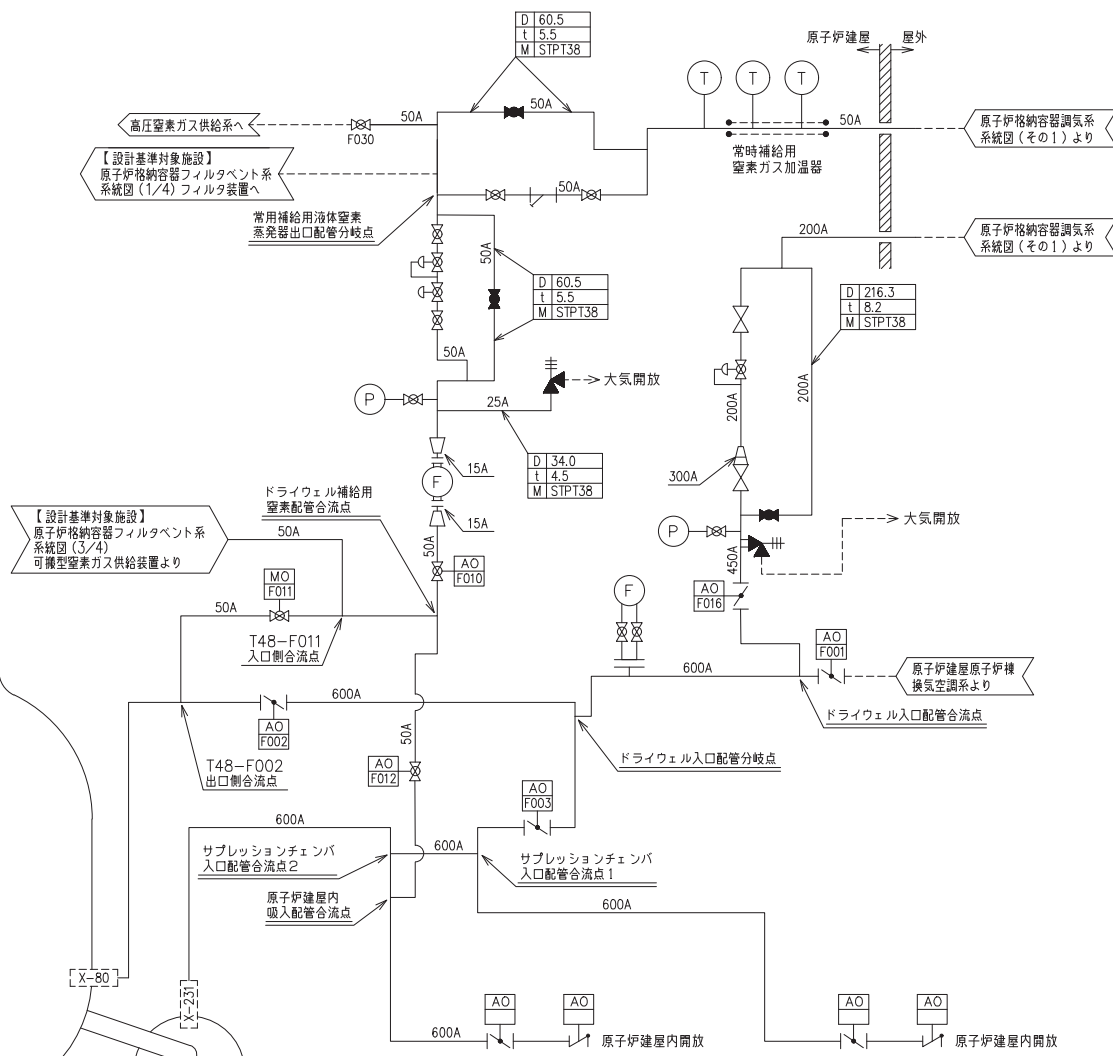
| D | 60.5 |
|---|---|
| t | 5.5 |
| M | STPT38 |

原子炉建屋　屋外

高圧窒素ガス供給系へ
F030
50A
50A
50A

原子炉格納容器調気系
系統図（その1）より

常時補給用
窒素ガス加温器

【設計基準対象施設】
原子炉格納容器フィルタベント系
系統図（1/4）フィルタ装置へ

50A

常用補給用液体窒素
蒸発器出口配管分岐点

200A

原子炉格納容器調気系
系統図（その1）より

50A

| D | 60.5 |
|---|---|
| t | 5.5 |
| M | STPT38 |

| D | 216.3 |
|---|---|
| t | 8.2 |
| M | STPT38 |

50A

大気開放

P
25A

200A
200A

| D | 34.0 |
|---|---|
| t | 4.5 |
| M | STPT38 |

15A
F
300A

ドライウェル補給用
窒素配管合流点

15A

【設計基準対象施設】
原子炉格納容器フィルタベント系
系統図（3/4）
可搬型窒素ガス供給装置より

50A
50A

AO
F010

P

大気開放

450A

MO
F011

50A

F

AO
F016

T48−F011
入口側合流点

AO
F001

600A

原子炉建屋原子炉棟
換気空調系より

600A

AO
F002

ドライウェル入口配管合流点

50A

T48−F002
出口側合流点

AO
F012

ドライウェル入口配管分岐点

AO
F003

600A

サプレッションチェンバ
入口配管合流点2

600A

サプレッションチェンバ
入口配管合流点1

原子炉建屋内
吸入配管合流点

600A

X−80

X−231

AO
AO
600A
原子炉建屋内開放

AO
AO
原子炉建屋内開放